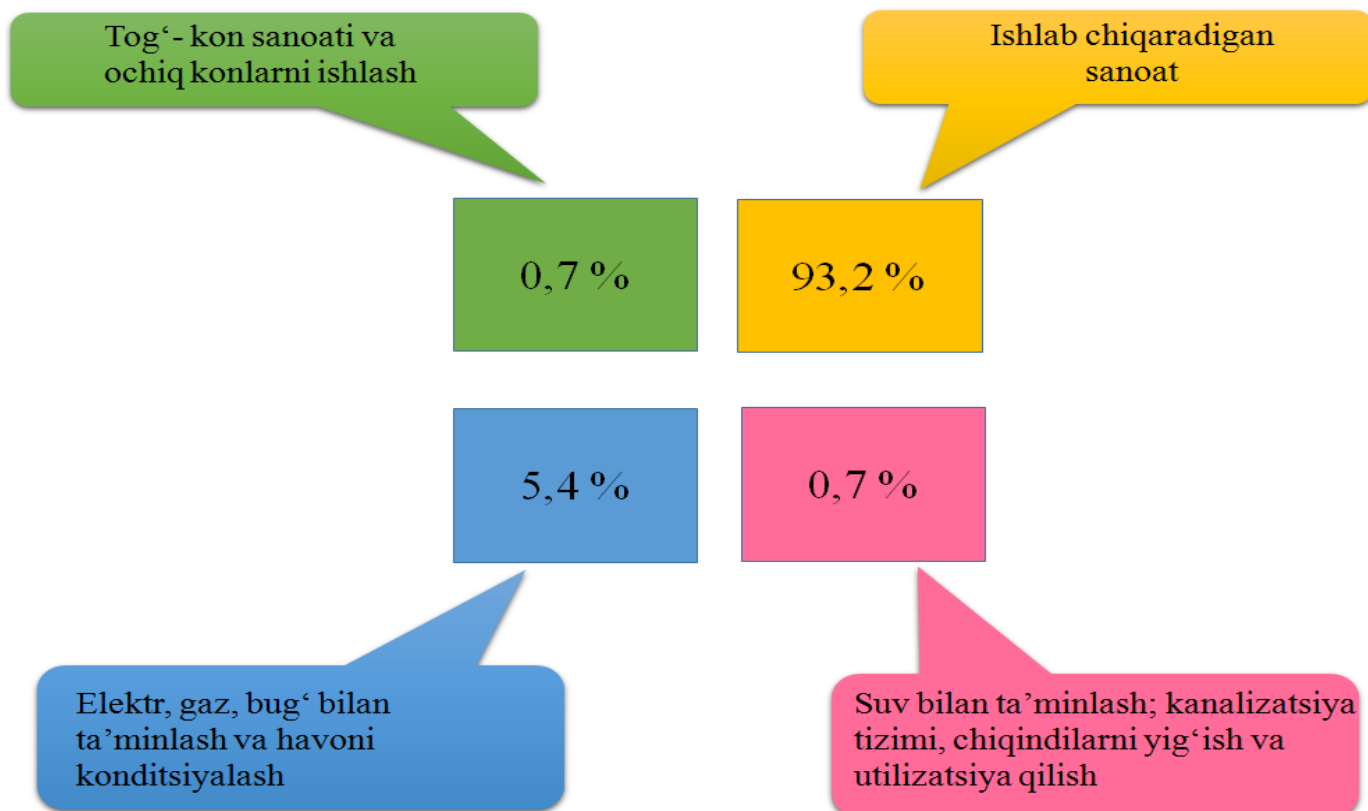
Tog‘- kon sanoati va ochiq konlarni ishlash

Ishlab chiqaradigan sanoat

0,7 %

93,2 %

5,4 %

0,7 %

Elektr, gaz, bug‘ bilan ta’minlash va havoni konditsiyalash

Suv bilan ta’minlash; kanalizatsiya tizimi, chiqindilarni yig‘ish va utilizatsiya qilish